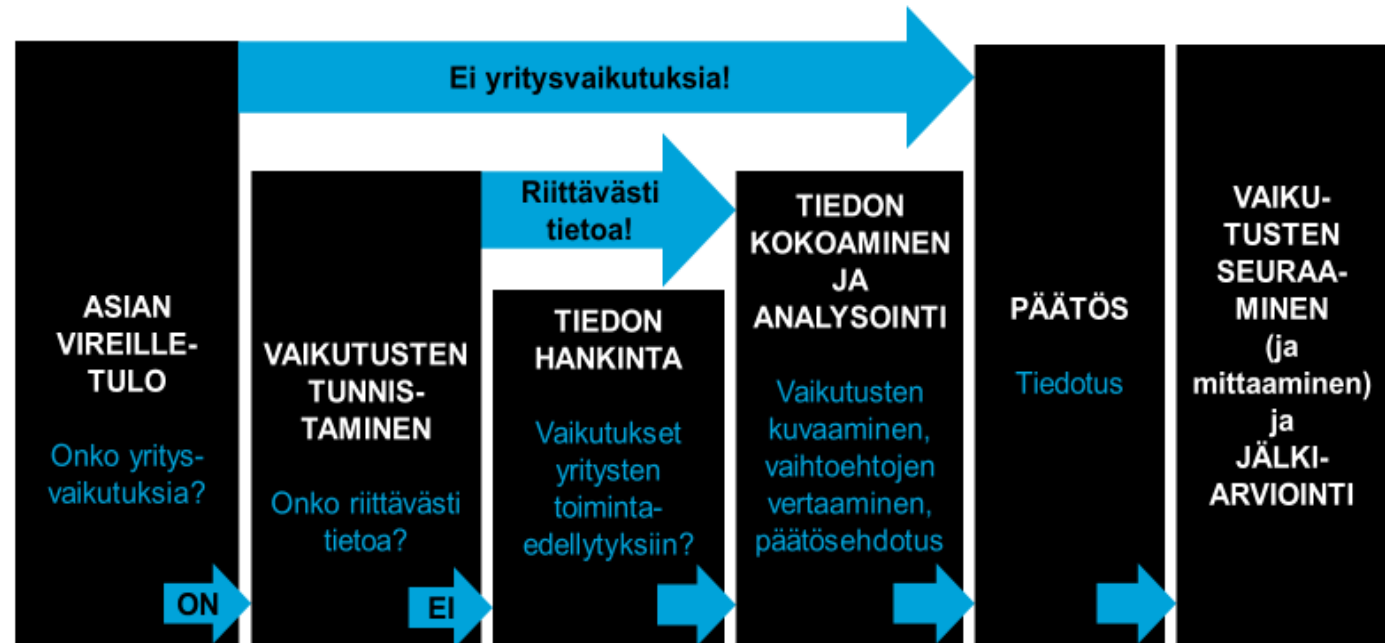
Ei yritysvaikutuksia!

ASIAN VIREILLETULO

Onko yritysvaikutuksia?

ON

Riittävästi tietoa!

VAIKUTUSTEN TUNNISTAMINEN

Onko riittävästi tietoa?

EI

TIEDON HANKINTA

Vaikutukset yritysten toimintaedellytyksiin?

TIEDON KOKOAMINEN JA ANALYSOINTI

Vaikutusten kuvaaminen, vaihtoehtojen vertaaminen, päätösehdotus

PÄÄTÖS

Tiedotus

VAIKUTUSTEN SEURAAMINEN (ja mittaaminen) ja JÄLKIARVIOINTI